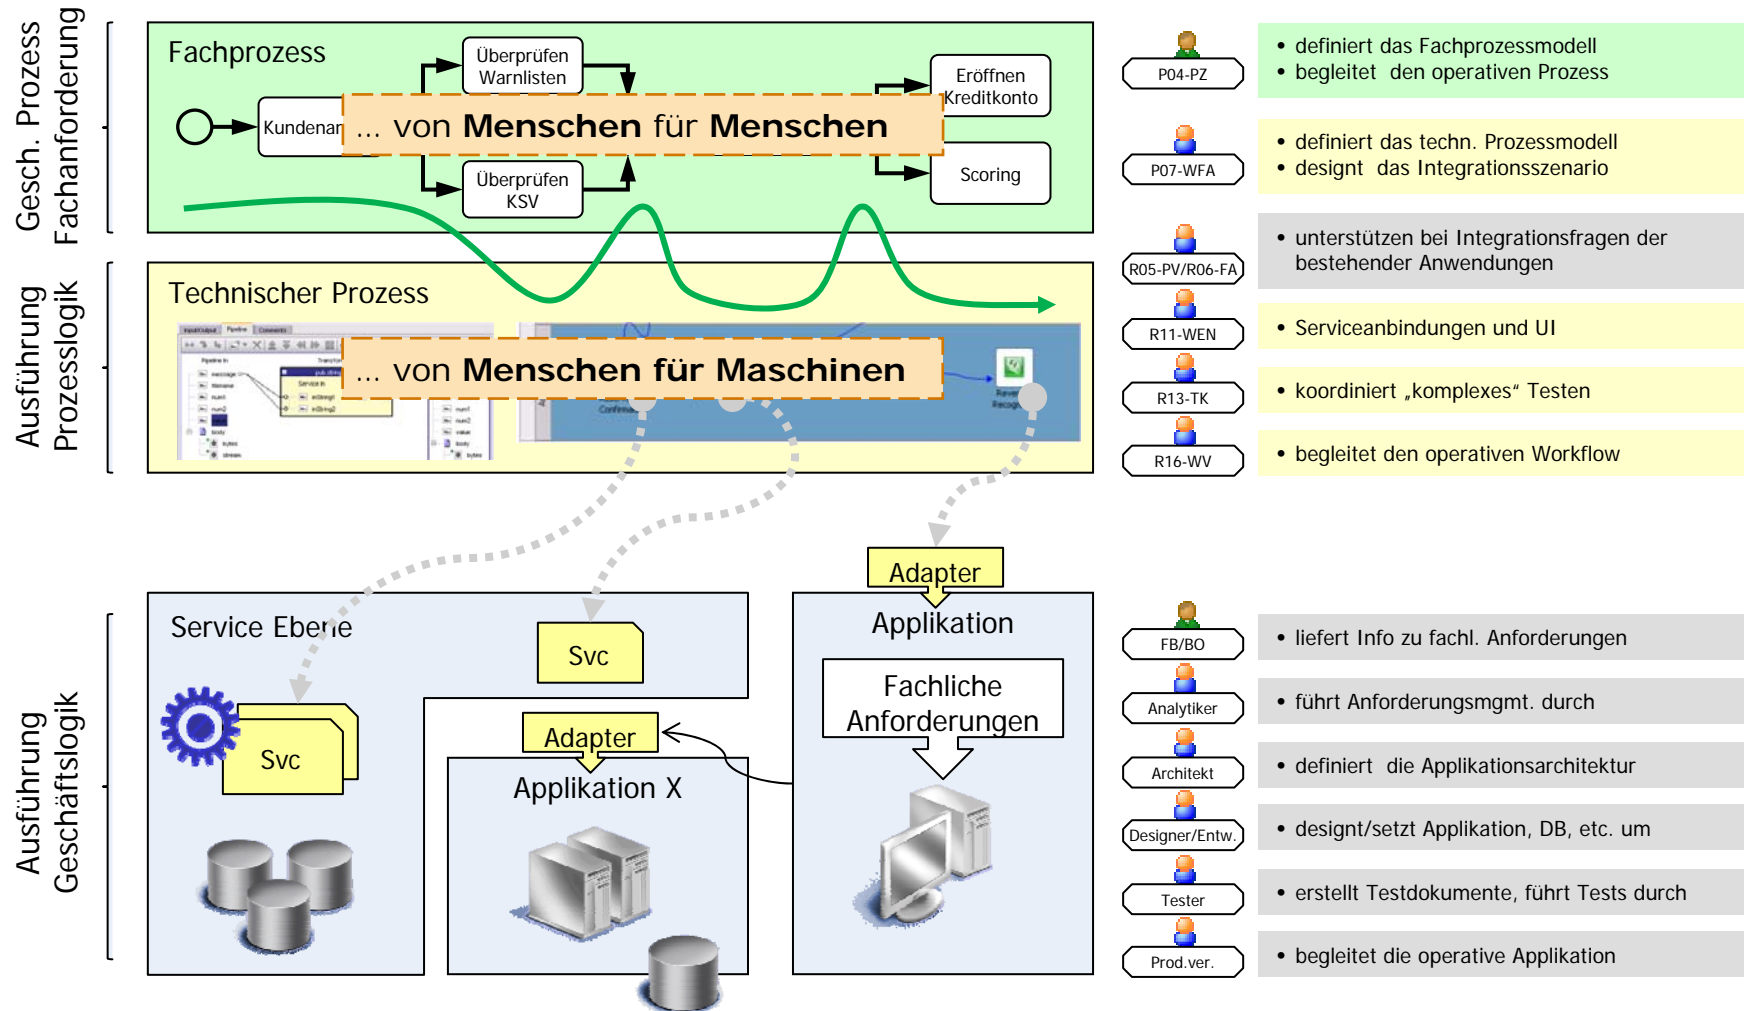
Gesch. Prozess
Fachanforderung

Fachprozess

Überprüfen Warnlisten

Eröffnen Kreditkonto

Kundenan

... von **Menschen** für **Menschen**

Überprüfen KSV

Scoring

Ausführung
Prozesslogik

Technischer Prozess

... von **Menschen** für **Maschinen**

Ausführung
Geschäftslogik

Service Ebene

Svc

Svc

Adapter

Applikation X

Adapter

Applikation

Fachliche Anforderungen

P04-PZ
• definiert das Fachprozessmodell
• begleitet den operativen Prozess

P07-WFA
• definiert das techn. Prozessmodell
• designt das Integrationsszenario

R05-PV/R06-FA
• unterstützen bei Integrationsfragen der bestehender Anwendungen

R11-WEN
• Serviceanbindungen und UI

R13-TK
• koordiniert „komplexes" Testen

R16-WV
• begleitet den operativen Workflow

FB/BO
• liefert Info zu fachl. Anforderungen

Analytiker
• führt Anforderungsmgmt. durch

Architekt
• definiert die Applikationsarchitektur

Designer/Entw.
• designt/setzt Applikation, DB, etc. um

Tester
• erstellt Testdokumente, führt Tests durch

Prod.ver.
• begleitet die operative Applikation